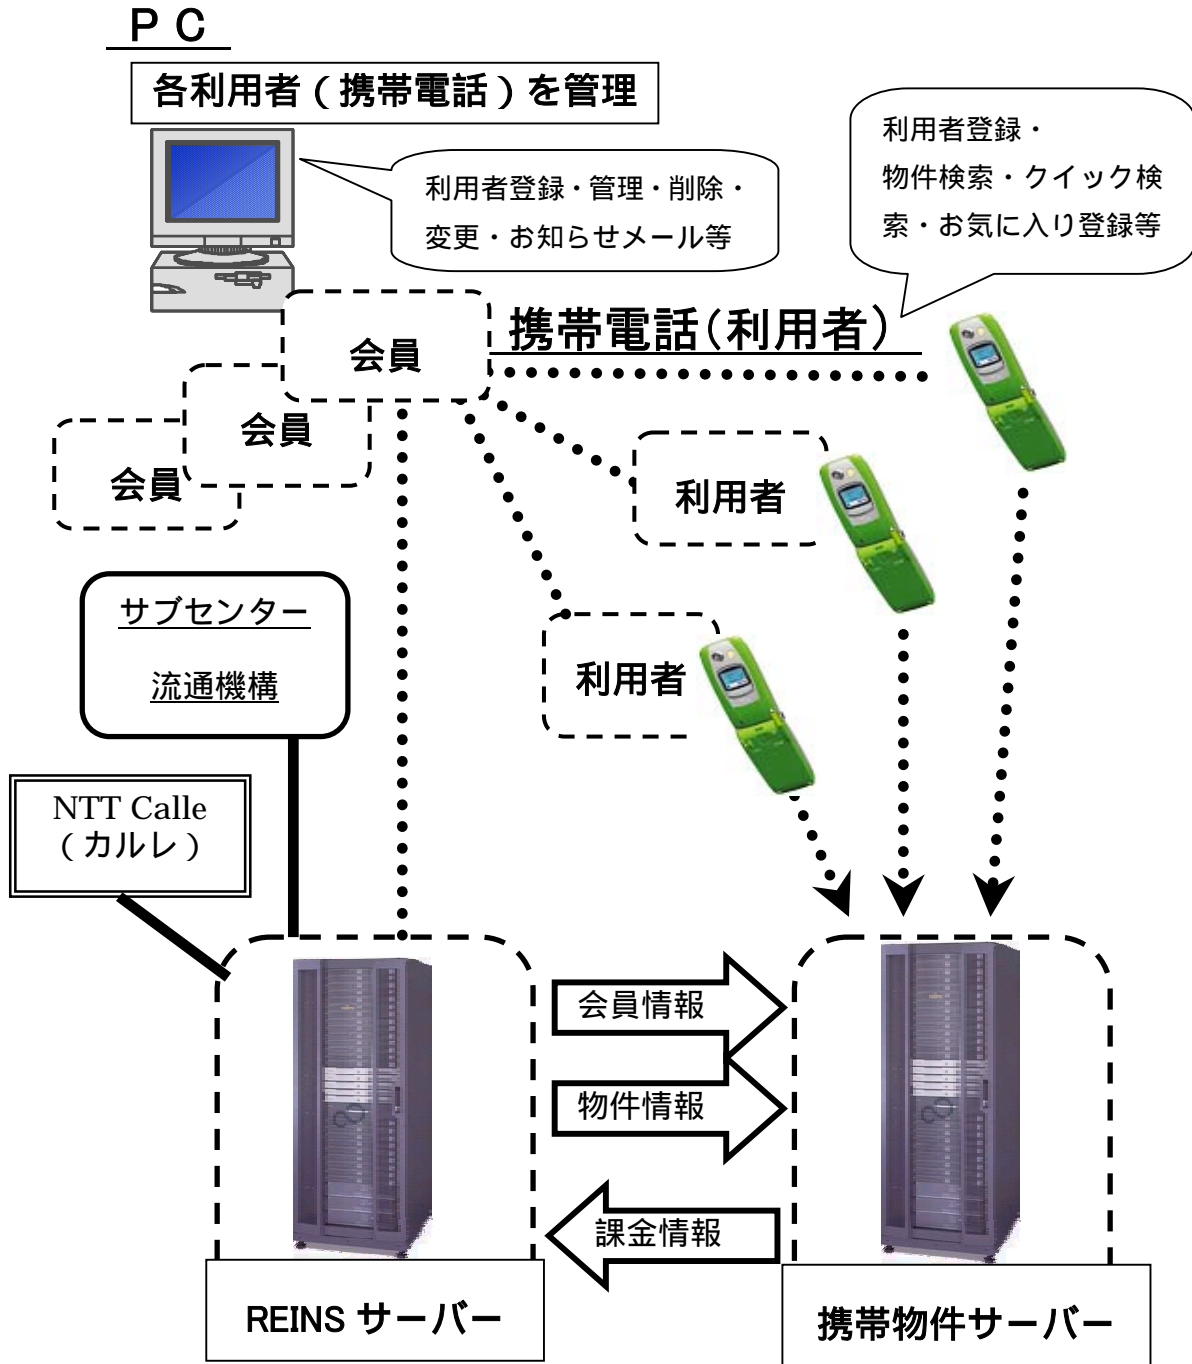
ＰＣ

各利用者（携帯電話）を管理

利用者登録・管理・削除・変更・お知らせメール等

利用者登録・物件検索・クイック検索・お気に入り登録等

携帯電話(利用者)

会員

会員

会員

利用者

利用者

サブセンター

流通機構

NTT Calle（カルレ）

会員情報

物件情報

課金情報

REINS サーバー

携帯物件サーバー